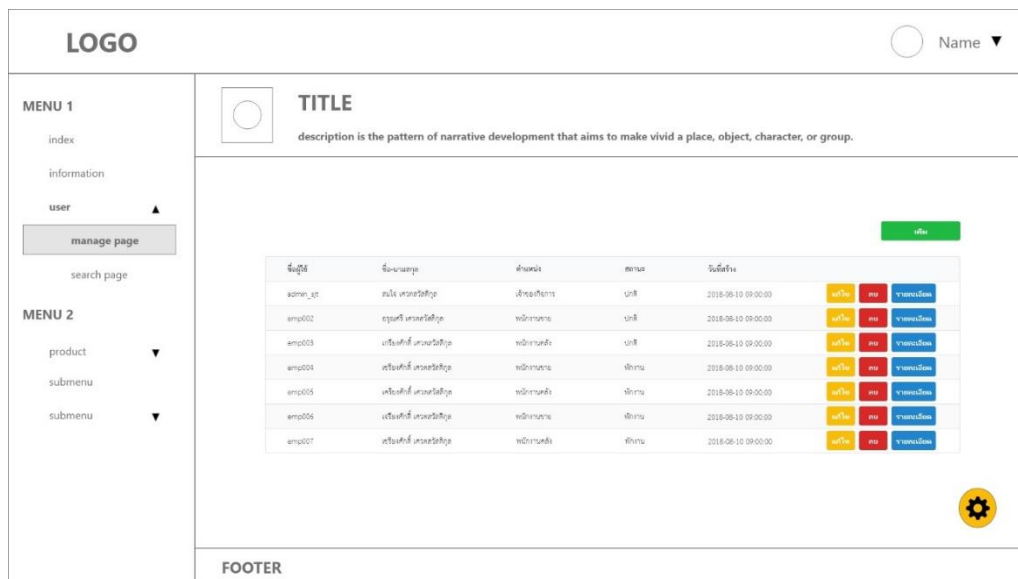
LOGO

Name ▼

MENU 1

index

information

user ▲

manage page

search page

MENU 2

product ▼

submenu

submenu ▼

TITLE

description is the pattern of narrative development that aims to make vivid a place, object, character, or group.

เพิ่ม

| ชื่อผู้ใช้ | ชื่อ-นามสกุล | ตำแหน่ง | สถานะ | วันที่สร้าง | |
|---|---|---|---|---|---|
| admin_sp | สมใจ เศวตรวัลกิกุล | เจ้าของกิจการ | ปกติ | 2018-08-10 09:00:00 | แก้ไข ลบ รายละเอียด |
| emp002 | อรุณศรี เศวตรวัลกิกุล | พนักงานขาย | ปกติ | 2018-08-10 09:00:00 | แก้ไข ลบ รายละเอียด |
| emp003 | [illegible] เศวตรวัลกิกุล | พนักงานคลัง | ปกติ | 2018-08-10 09:00:00 | แก้ไข ลบ รายละเอียด |
| emp004 | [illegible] เศวตรวัลกิกุล | พนักงานขาย | พักงาน | 2018-08-10 09:00:00 | แก้ไข ลบ รายละเอียด |
| emp005 | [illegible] เศวตรวัลกิกุล | พนักงานคลัง | พักงาน | 2018-08-10 09:00:00 | แก้ไข ลบ รายละเอียด |
| emp006 | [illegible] เศวตรวัลกิกุล | พนักงานขาย | พักงาน | 2018-08-10 09:00:00 | แก้ไข ลบ รายละเอียด |
| emp007 | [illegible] เศวตรวัลกิกุล | พนักงานคลัง | พักงาน | 2018-08-10 09:00:00 | แก้ไข ลบ รายละเอียด |

FOOTER